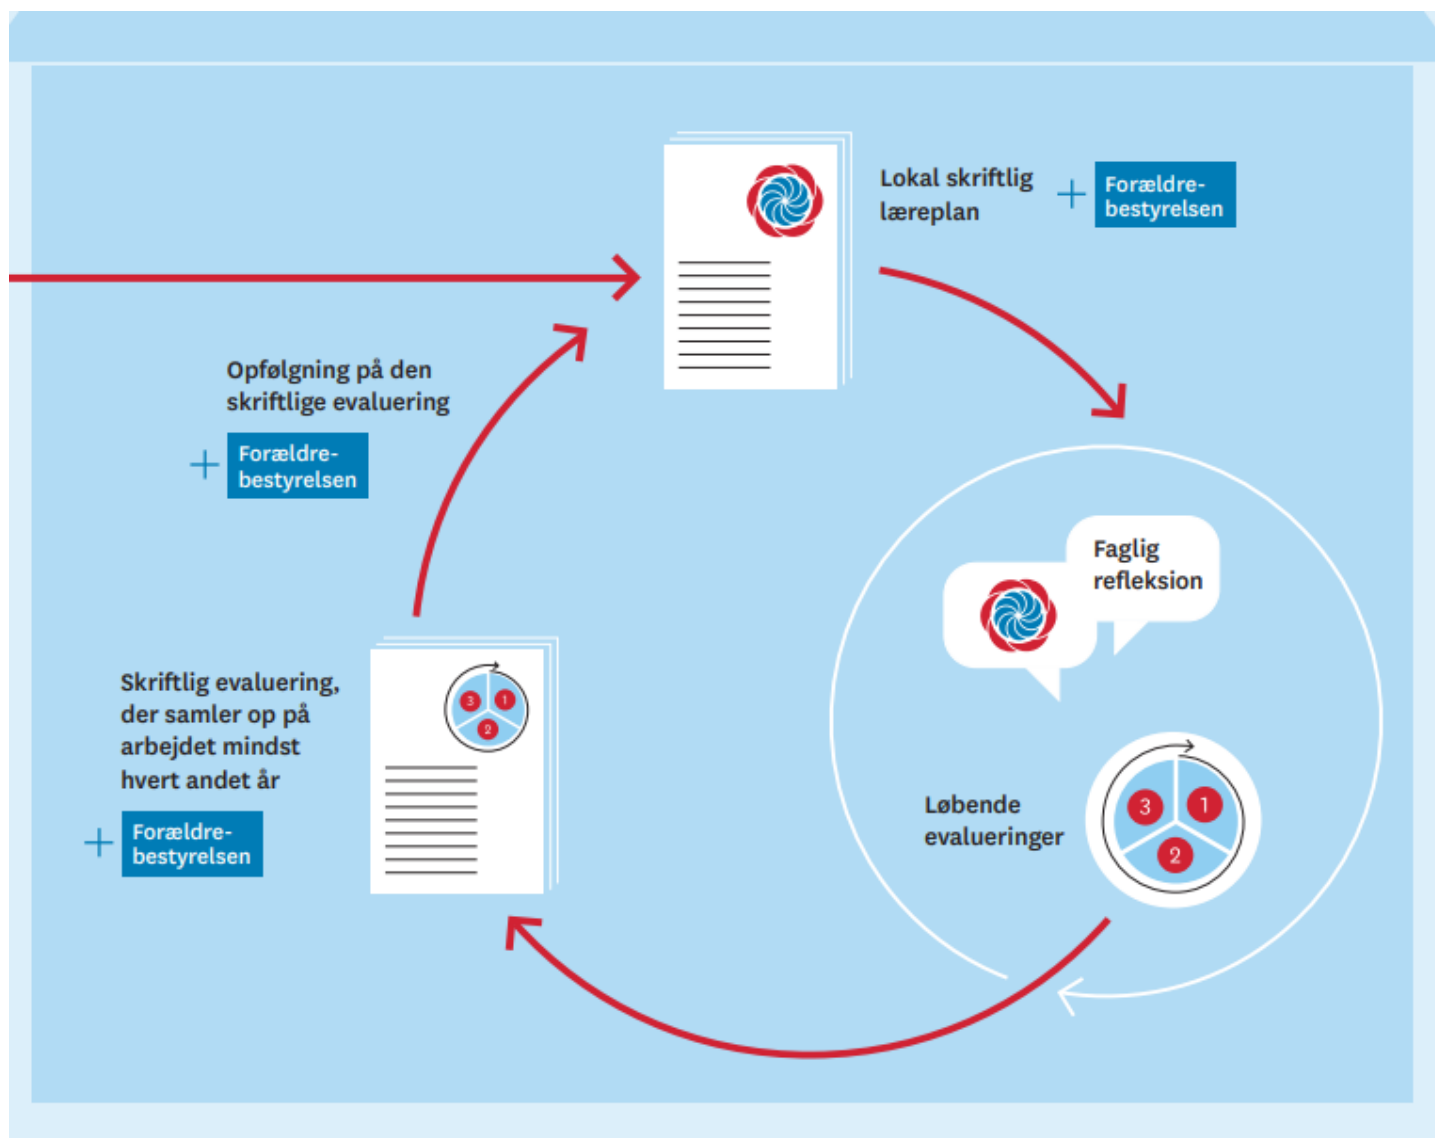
Lokal skriftlig læreplan

+ Forældre-bestyrelsen

Opfølgning på den skriftlige evaluering

+ Forældre-bestyrelsen

Faglig refleksion

Skriftlig evaluering, der samler op på arbejdet mindst hvert andet år

+ Forældre-bestyrelsen

3 1 2

Løbende evalueringer

3 1 2